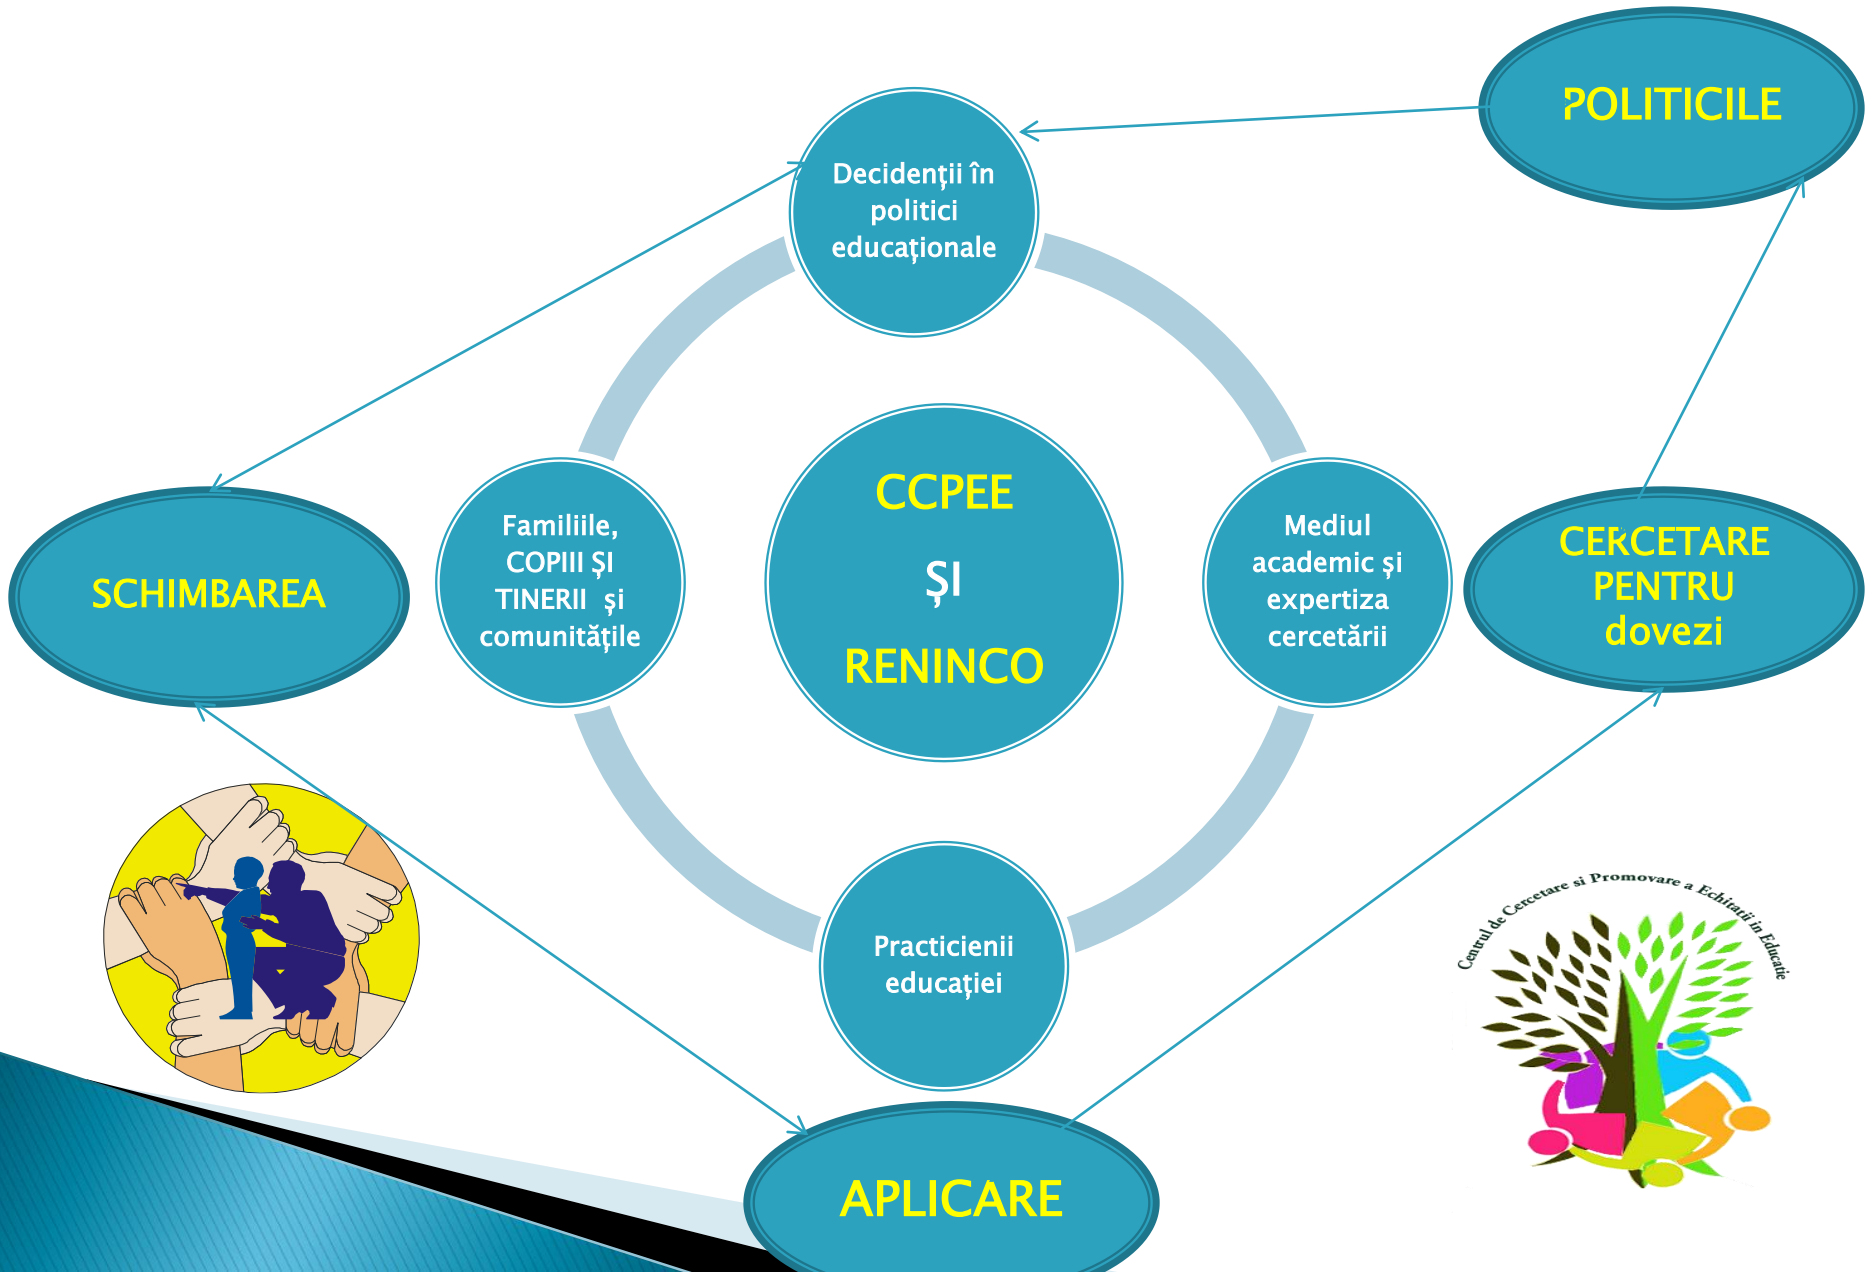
POLITICILE

Decidenţii în politici educaţionale

SCHIMBAREA

Familiile, COPIII ŞI TINERII şi comunităţile

CCPEE

ŞI

RENINCO

Mediul academic şi expertiza cercetării

CERCETARE PENTRU dovezi

Practicienii educaţiei

APLICARE

Centrul de Cercetare si Promovare a Echitatii in Educatie